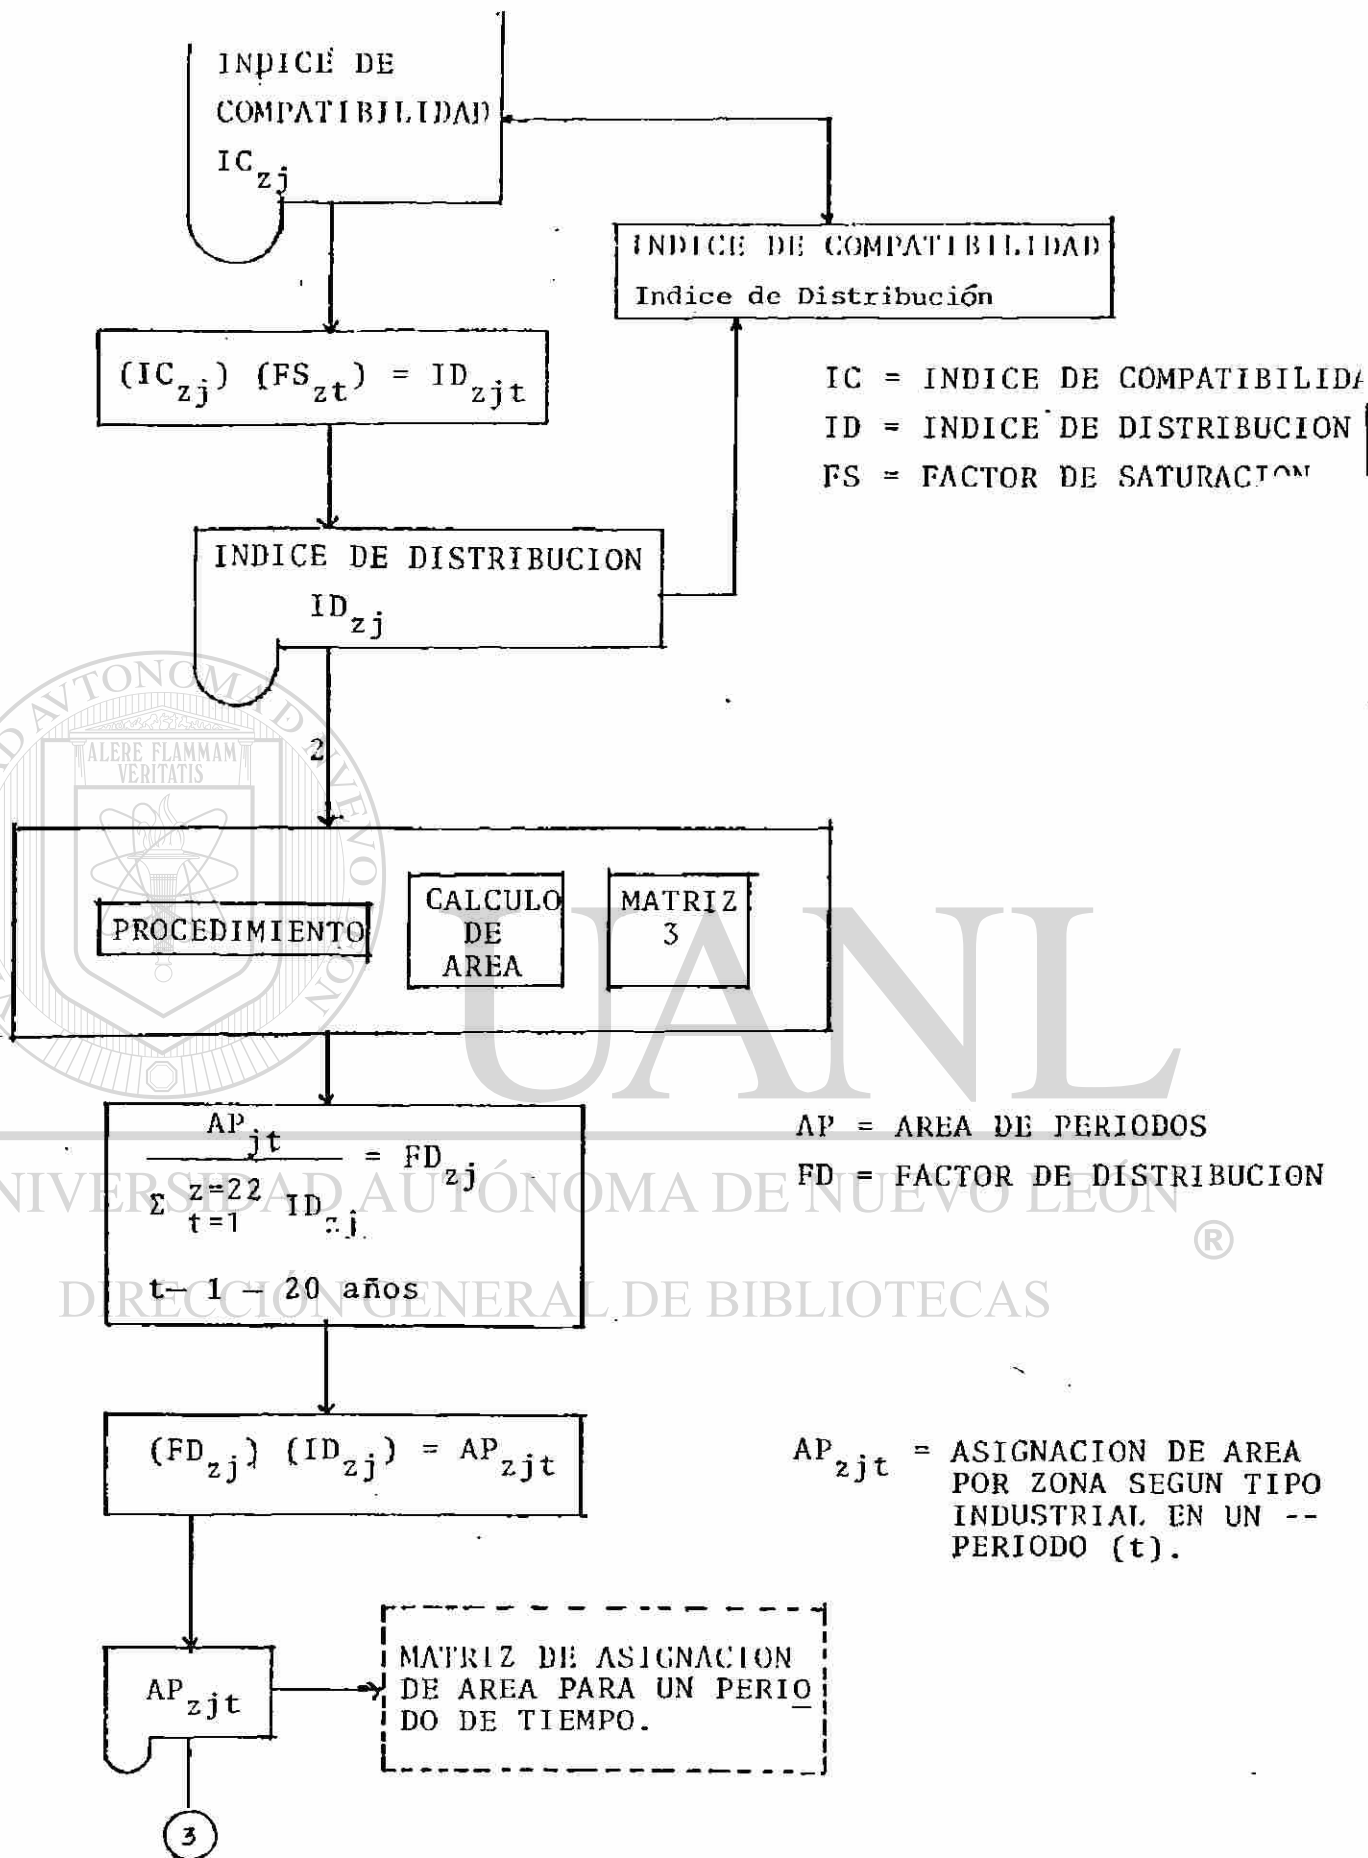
INDICE DE COMPATIBILIDAD $IC_{zj}$

INDICE DE COMPATIBILIDAD
Indice de Distribución

$(IC_{zj})$ $(FS_{zt})$ = $ID_{zjt}$

IC = INDICE DE COMPATIBILID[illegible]
ID = INDICE DE DISTRIBUCION
FS = FACTOR DE SATURAC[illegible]

INDICE DE DISTRIBUCION
$ID_{zj}$

2

PROCEDIMIENTO

CALCULO DE AREA

MATRIZ 3

$\frac{AP_{jt}}{\Sigma_{t=1}^{z=22} ID_{zj}} = FD_{zj}$

t- 1 - 20 años

AP = AREA DE PERIODOS
FD = FACTOR DE DISTRIBUCION

$(FD_{zj})$ $(ID_{zj})$ = $AP_{zjt}$

$AP_{zjt}$ = ASIGNACION DE AREA POR ZONA SEGUN TIPO INDUSTRIAL EN UN -- PERIODO (t).

$AP_{zjt}$

MATRIZ DE ASIGNACION DE AREA PARA UN PERIODO DE TIEMPO.

3

UANL
UNIVERSIDAD AUTÓNOMA DE NUEVO LEÓN
®
DIRECCIÓN GENERAL DE BIBLIOTECAS
ALERE FLAMMAM VERITATIS